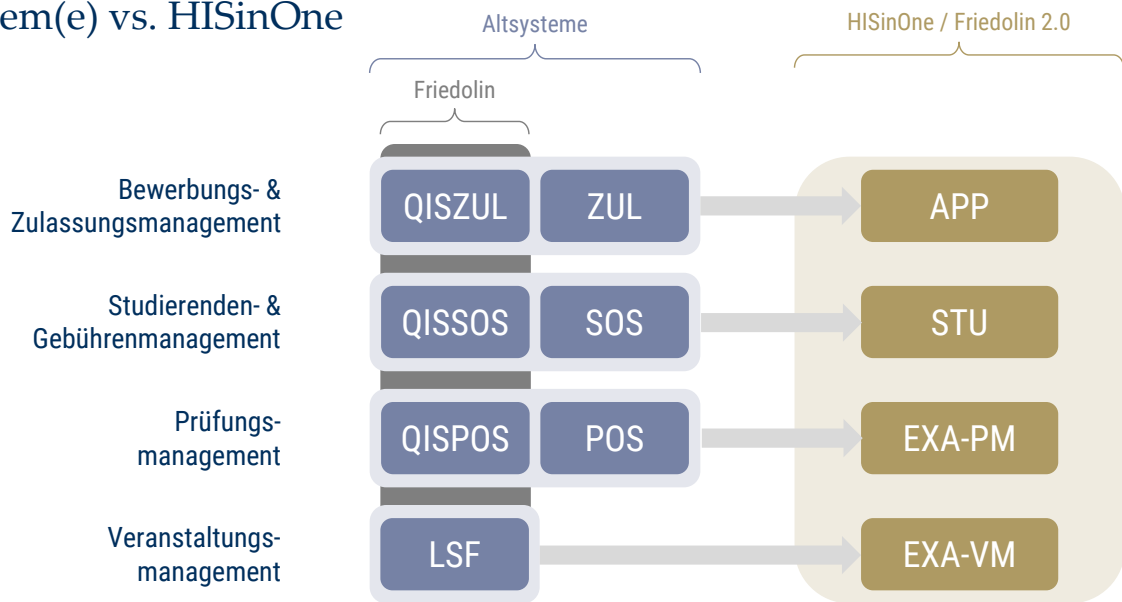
em(e) vs. HISinOne

Altsysteme

HISinOne / Friedolin 2.0

Friedolin

Bewerbungs- & Zulassungsmanagement

QISZUL

ZUL

APP

Studierenden- & Gebührenmanagement

QISSOS

SOS

STU

Prüfungsmanagement

QISPOS

POS

EXA-PM

Veranstaltungsmanagement

LSF

EXA-VM